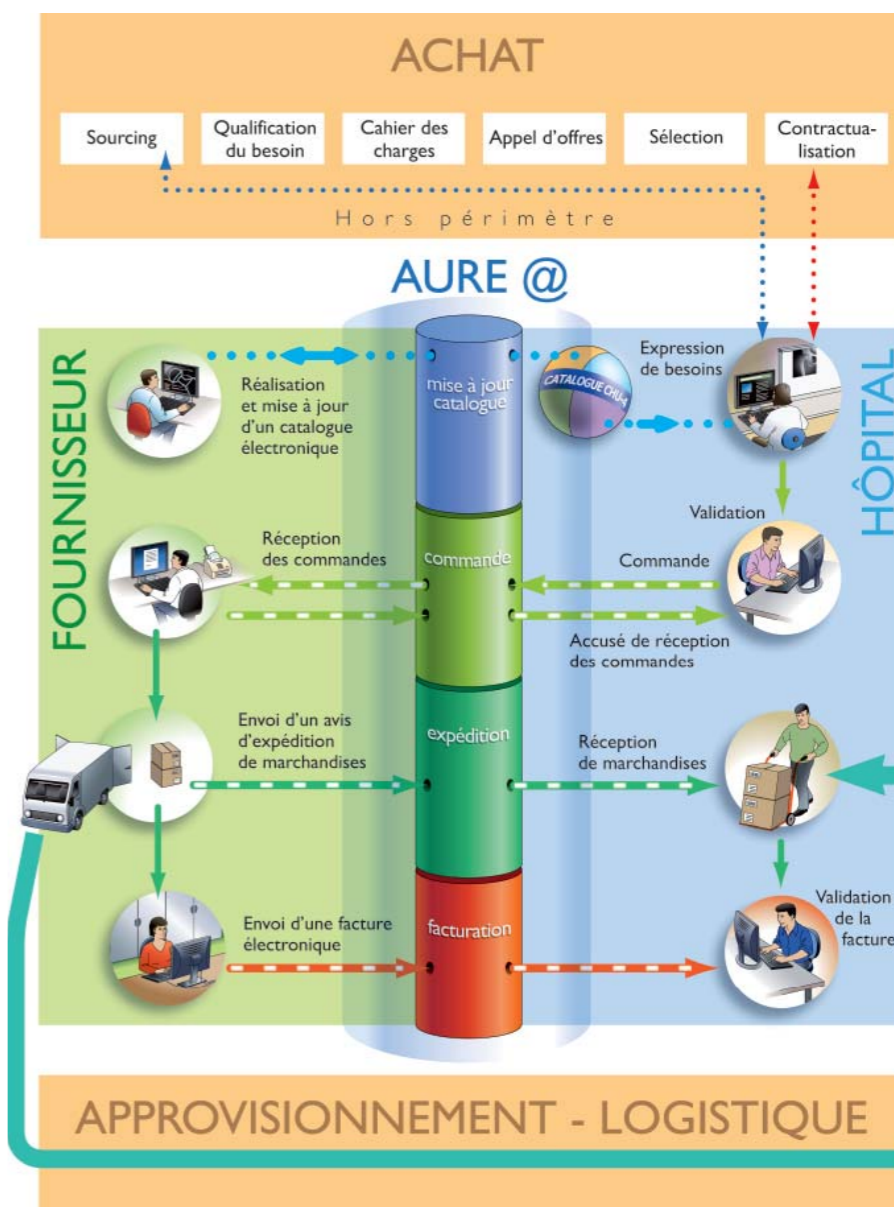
ACHAT

Sourcing

Qualification du besoin

Cahier des charges

Appel d'offres

Sélection

Contractualisation

Hors périmètre

AURE @

FOURNISSEUR

HÔPITAL

Réalisation et mise à jour d'un catalogue électronique

mise à jour catalogue

CATALOGUE CHU

Expression de besoins

Validation

Réception des commandes

commande

Commande

Accusé de réception des commandes

Envoi d'un avis d'expédition de marchandises

expédition

Réception de marchandises

Envoi d'une facture électronique

facturation

Validation de la facture

APPROVISIONNEMENT - LOGISTIQUE